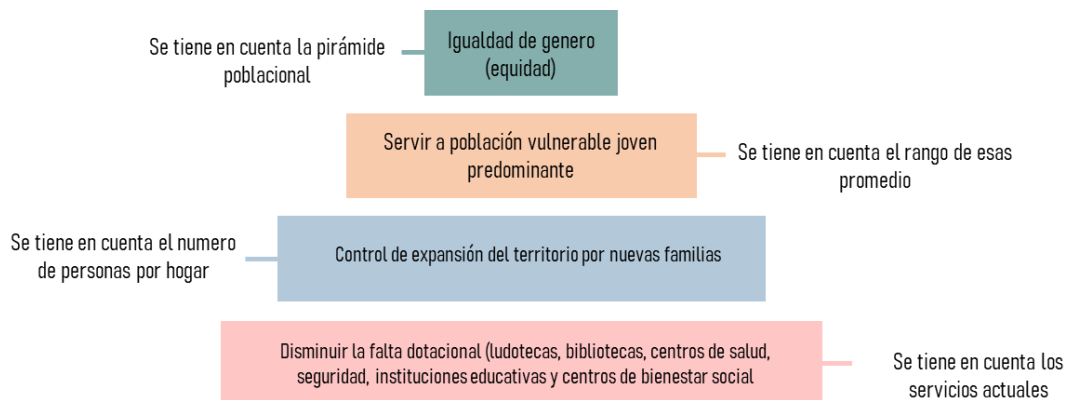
Se tiene en cuenta la pirámide poblacional

Igualdad de genero (equidad)

Servir a población vulnerable joven predominante

Se tiene en cuenta el rango de esas promedio

Se tiene en cuenta el numero de personas por hogar

Control de expansión del territorio por nuevas familias

Disminuir la falta dotacional (ludotecas, bibliotecas, centros de salud, seguridad, instituciones educativas y centros de bienestar social

Se tiene en cuenta los servicios actuales